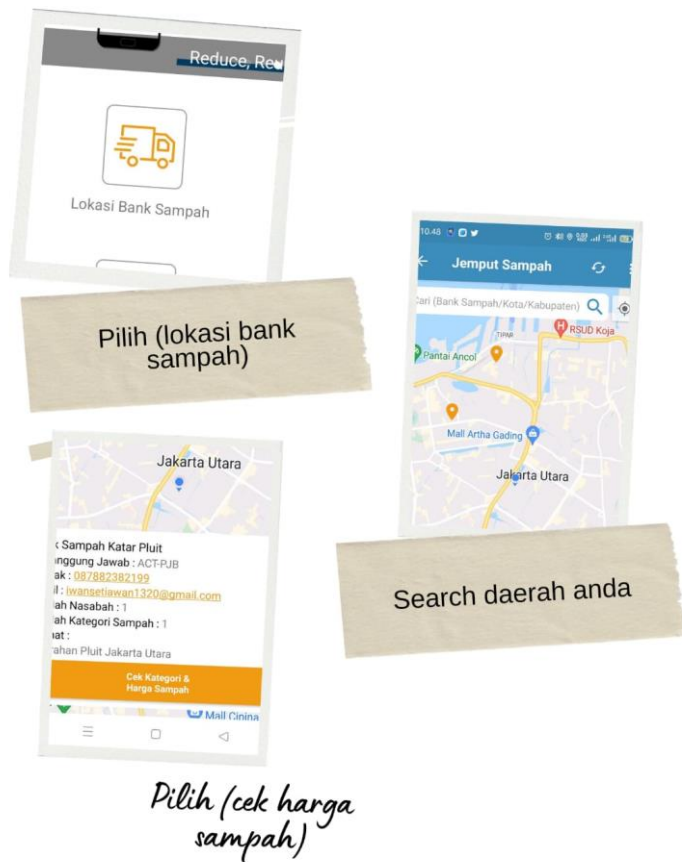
Reduce, Re

Lokasi Bank Sampah

Pilih (lokasi bank sampah)

10.48

Jemput Sampah

Cari (Bank Sampah/Kota/Kabupaten)

RSUD Koja

Pantai Ancol

Mall Artha Gading

Jakarta Utara

Search daerah anda

Jakarta Utara

Sampah Katar Pluit
nggung Jawab : ACT-PJB
ak : 087882382199
l : iwansetiawan1320@gmail.com
ah Nasabah : 1
ah Kategori Sampah : 1
at :
rahan Pluit Jakarta Utara

Cek Kategori & Harga Sampah

Mall Cipina

Pilih (cek harga sampah)